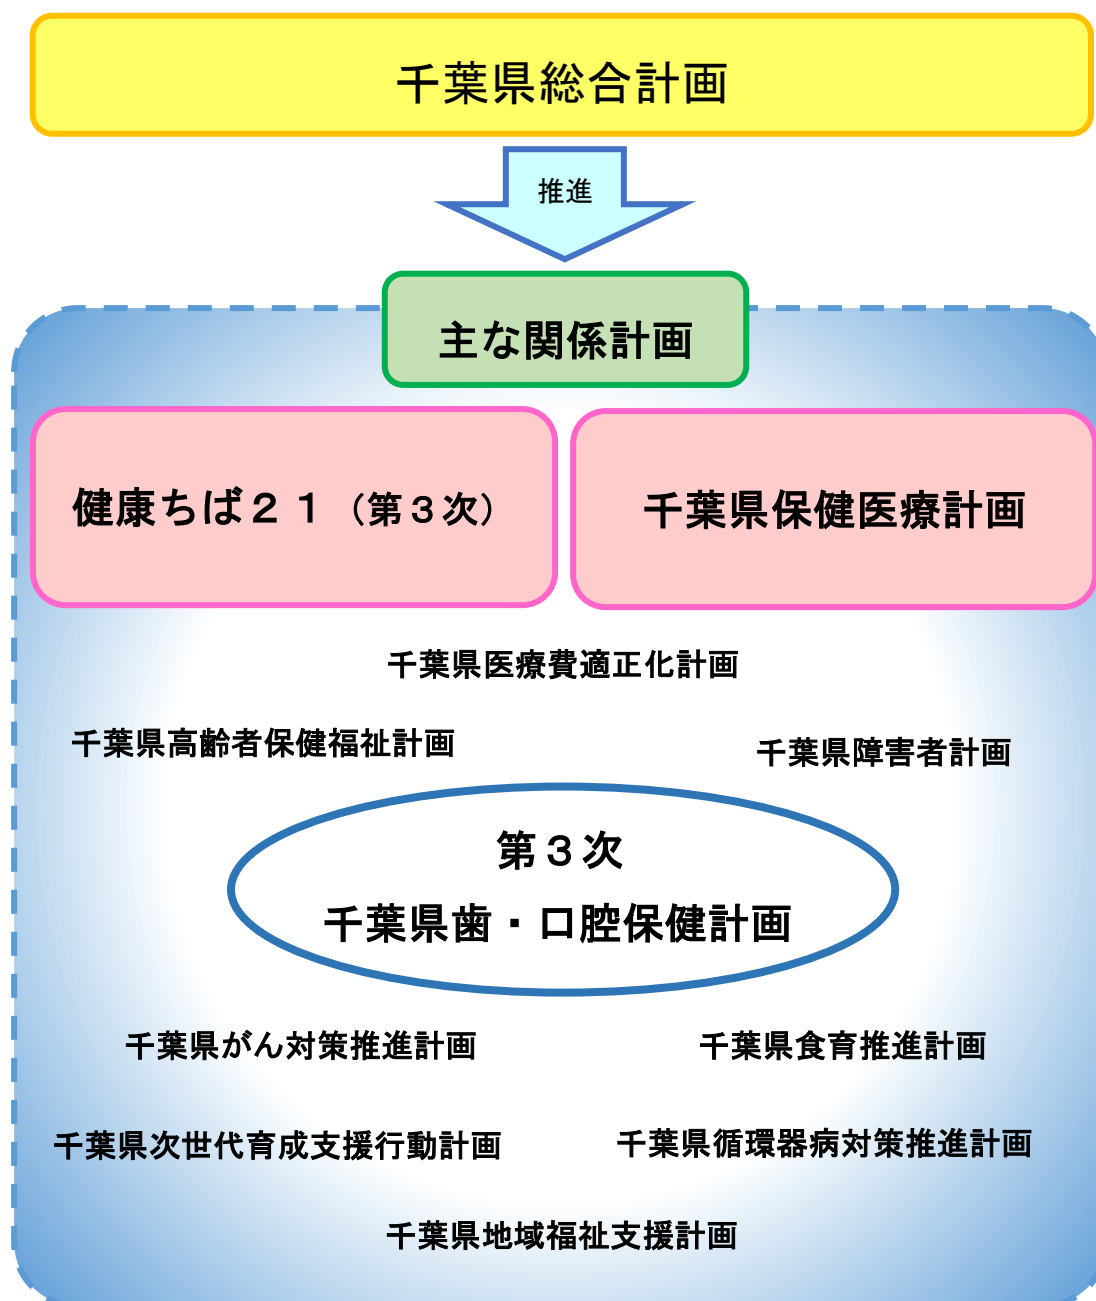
千葉県総合計画

推進

主な関係計画

健康ちば２１（第３次）

千葉県保健医療計画

千葉県医療費適正化計画

千葉県高齢者保健福祉計画

千葉県障害者計画

第３次
千葉県歯・口腔保健計画

千葉県がん対策推進計画

千葉県食育推進計画

千葉県次世代育成支援行動計画

千葉県循環器病対策推進計画

千葉県地域福祉支援計画